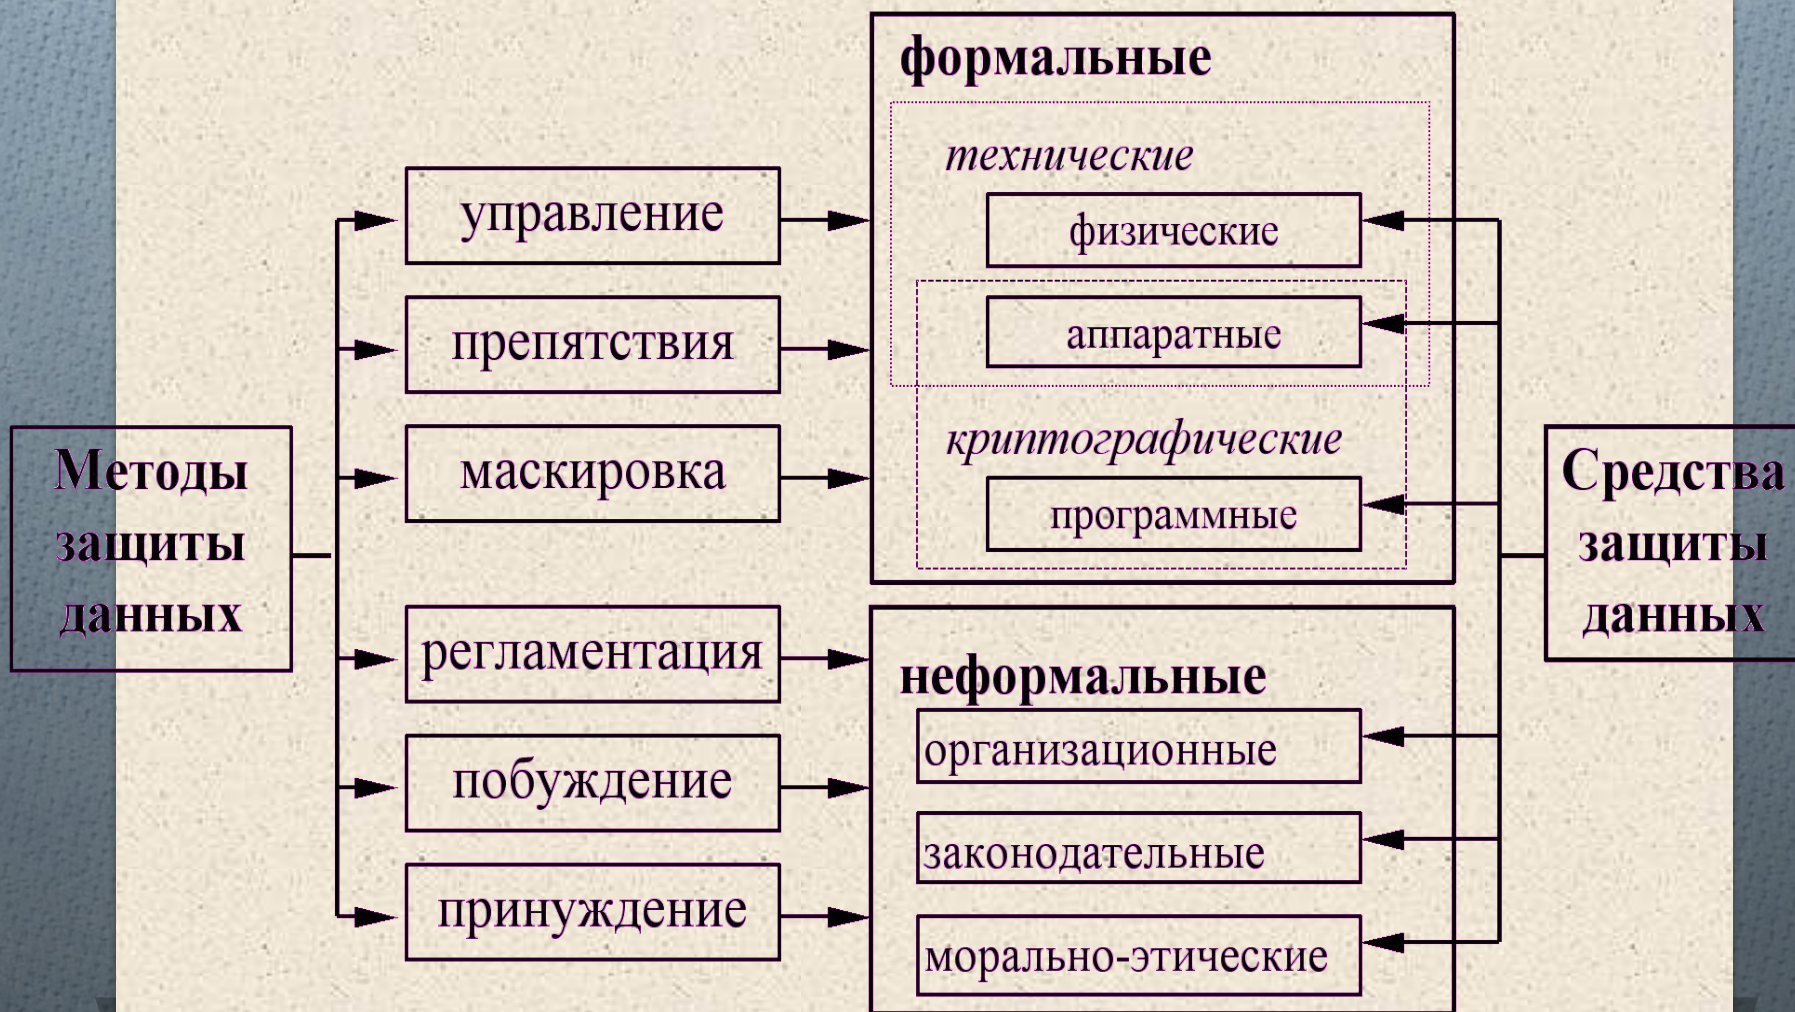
Методы защиты данных

управление

препятствия

маскировка

регламентация

побуждение

принуждение

формальные

технические

физические

аппаратные

криптографические

программные

неформальные

организационные

законодательные

морально-этические

Средства защиты данных